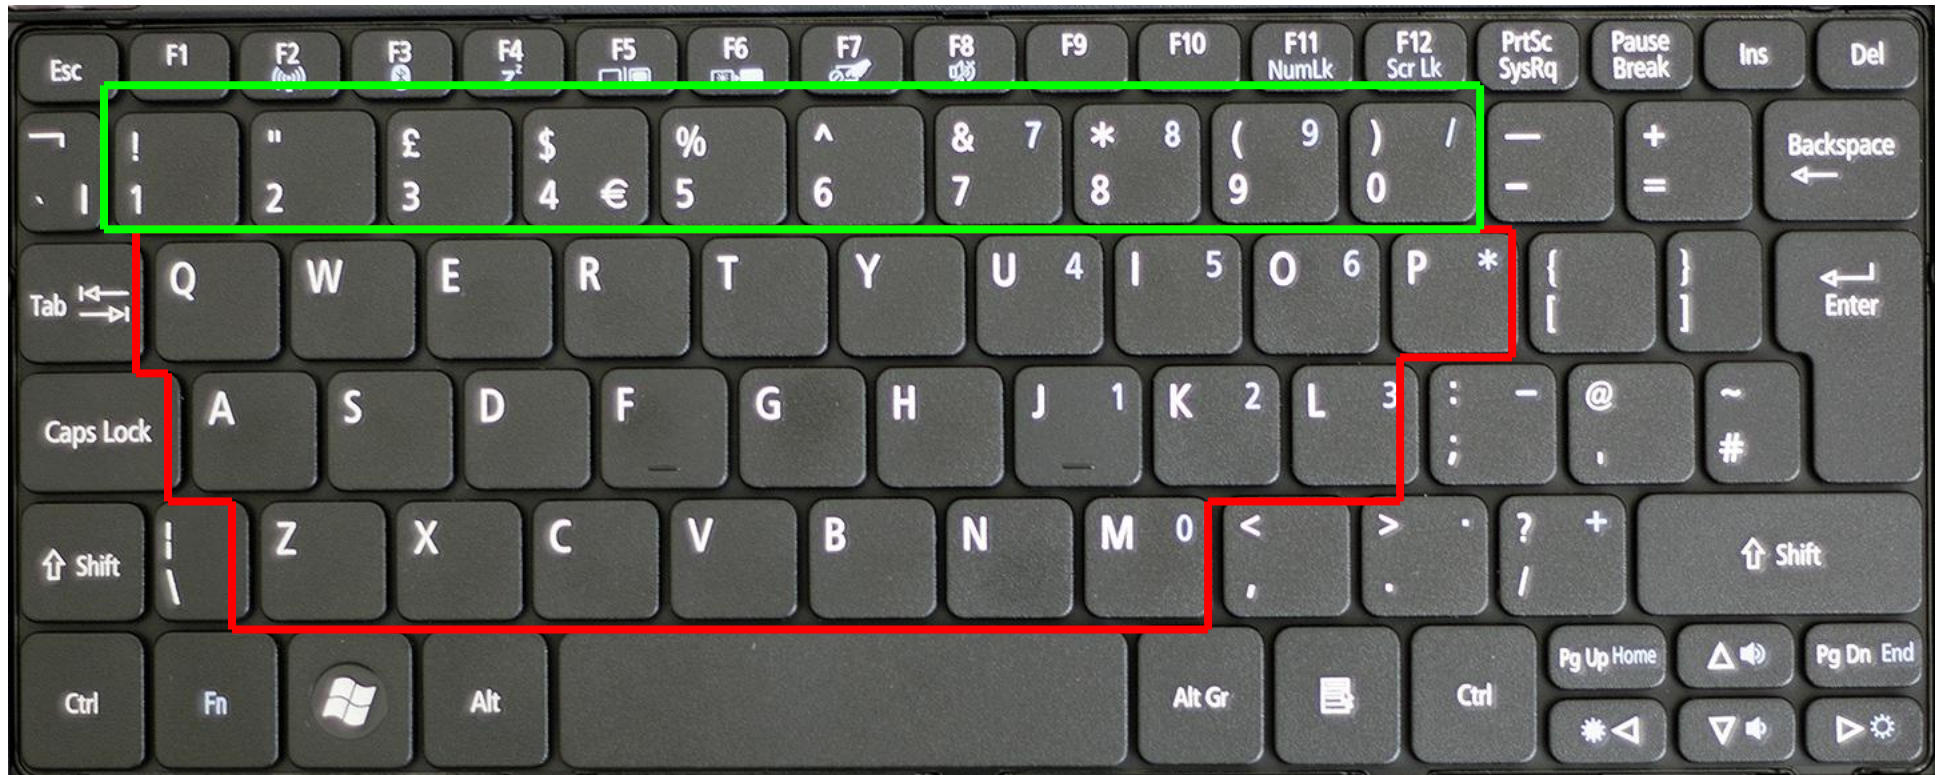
Esc F1 F2 F3 F4 F5 F6 F7 F8 F9 F10 F11 NumLk F12 Scr Lk PrtSc SysRq Pause Break Ins Del

¬ ` | ! 1 " 2 £ 3 $ 4 € % 5 ^ 6 & 7 7 * 8 8 ( 9 9 ) / 0 _ - + = Backspace

Tab Q W E R T Y U 4 I 5 O 6 P * { [ } ] Enter

Caps Lock A S D F G H J 1 K 2 L 3 : - ; @ ' ~ #

Shift | \ Z X C V B N M 0 < , > . . ? + / Shift

Ctrl Fn Alt Alt Gr Ctrl Pg Up Home Pg Dn End